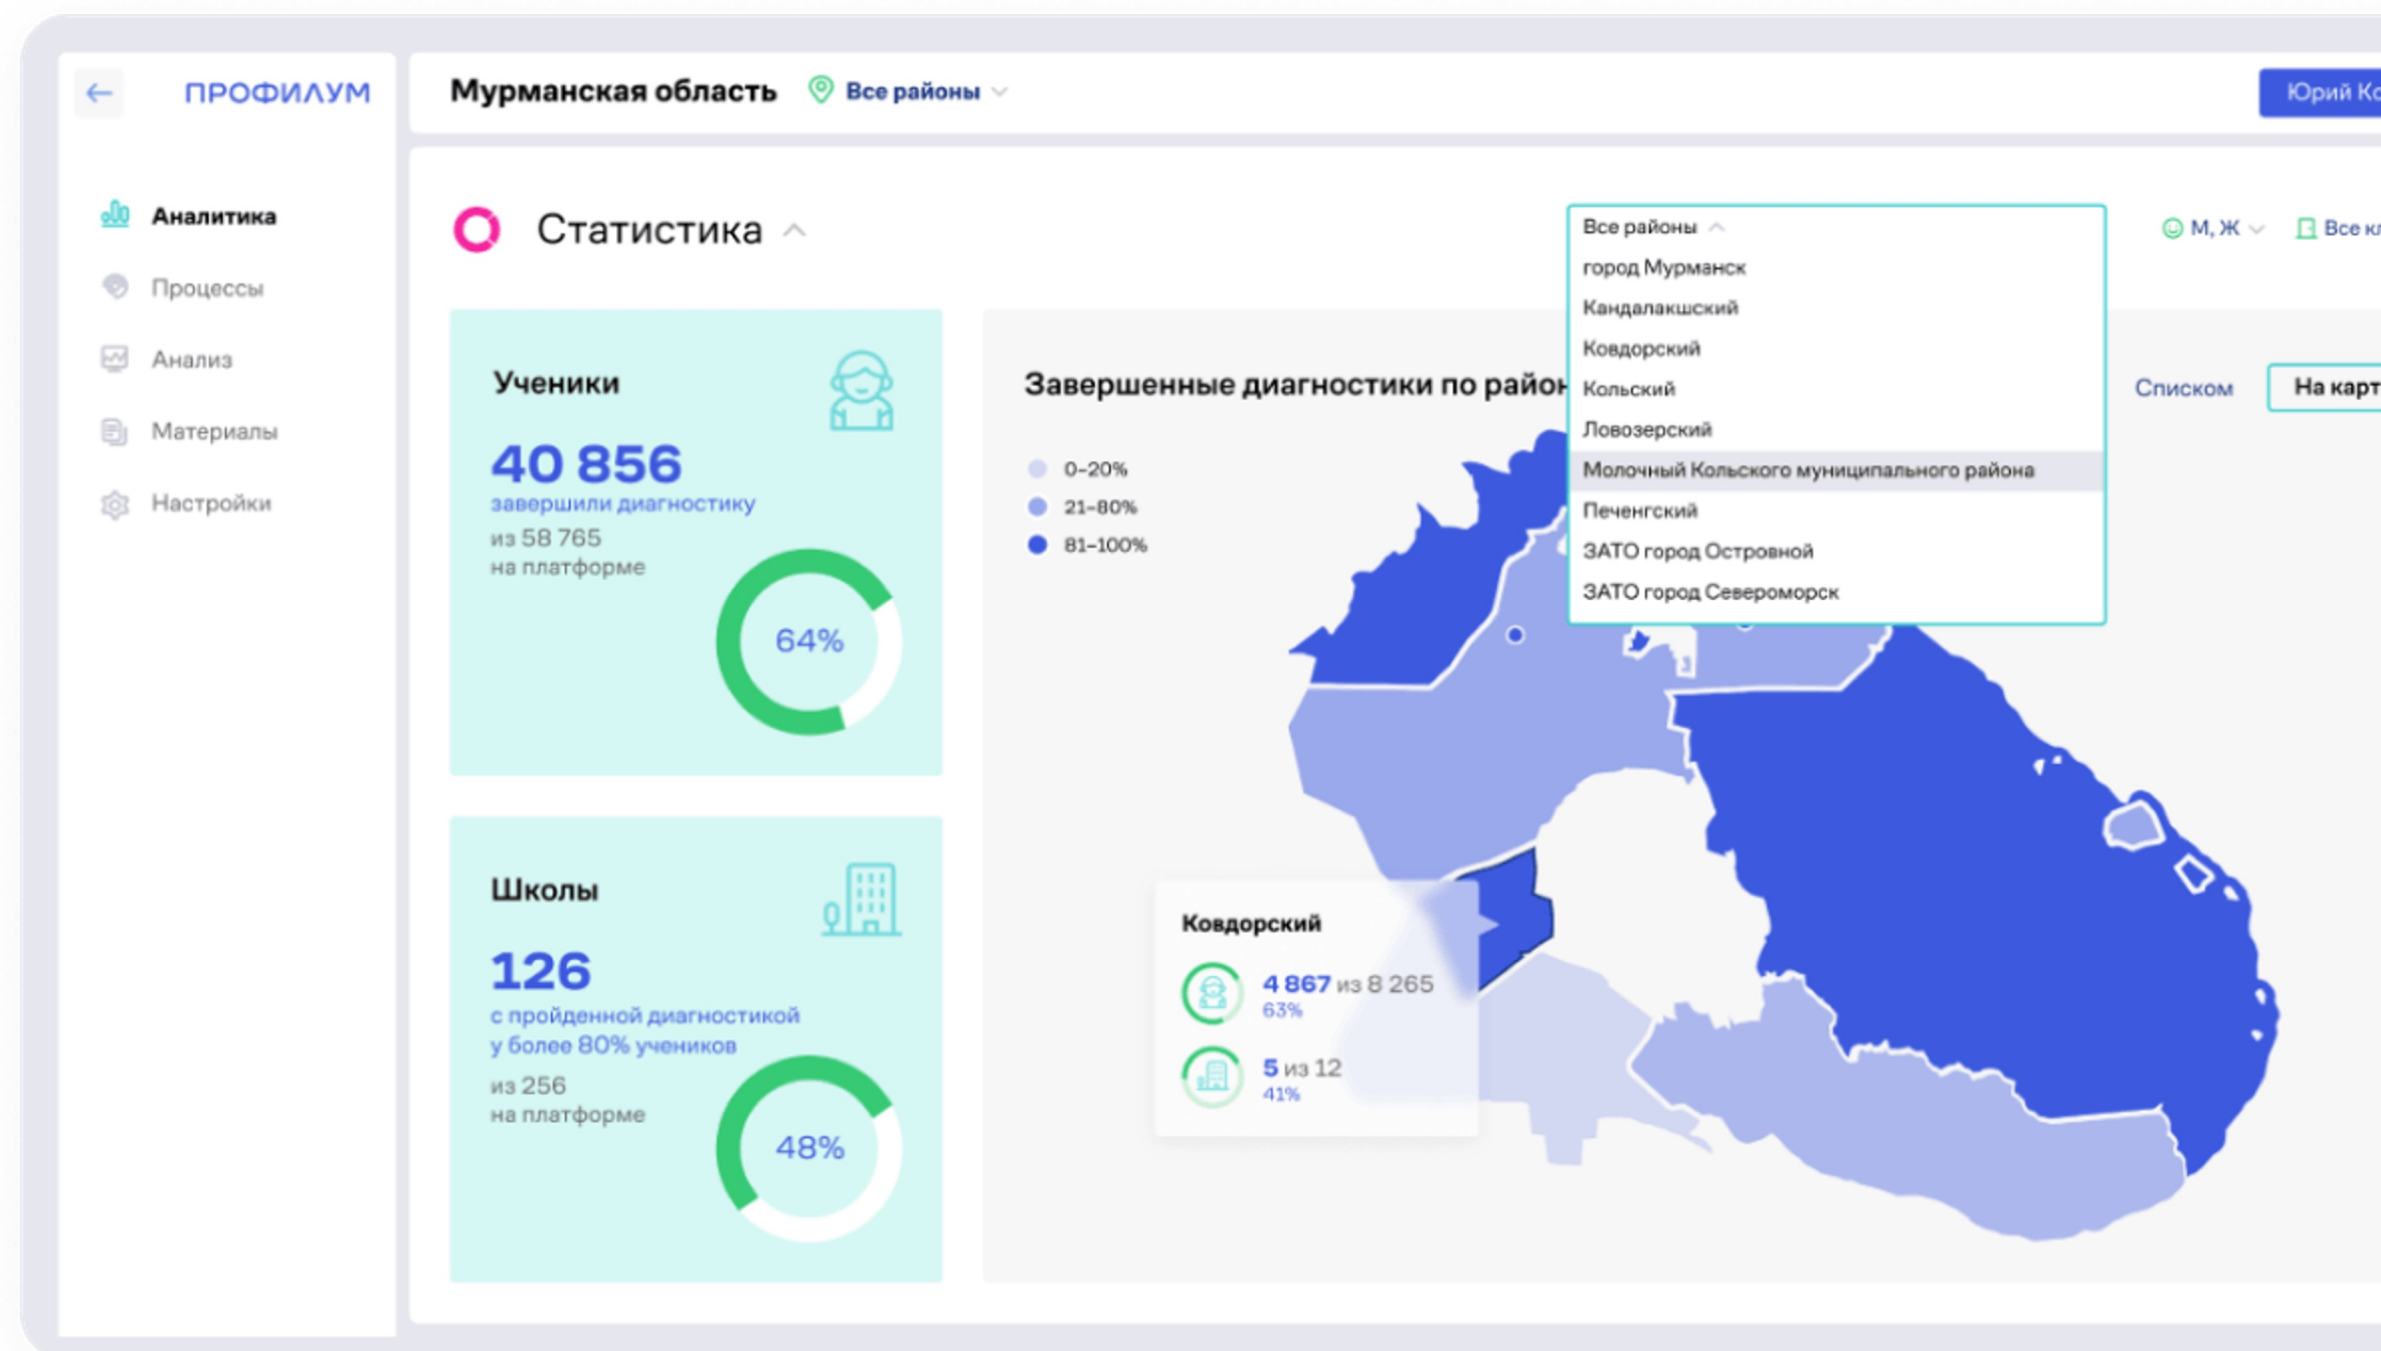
ПРОФИЛУМ

Мурманская область Все районы

Юрий К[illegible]

Аналитика
Процессы
Анализ
Материалы
Настройки

Статистика

Все районы
город Мурманск
Кандалакшский
Ковдорский
Кольский
Ловозерский
Молочный Кольского муниципального района
Печенгский
ЗАТО город Островной
ЗАТО город Североморск

М, Ж
Все кл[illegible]

Ученики
40 856
завершили диагностику
из 58 765
на платформе
64%

Школы
126
с пройденной диагностикой у более 80% учеников
из 256
на платформе
48%

Завершенные диагностики по район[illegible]

Списком
На карт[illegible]

0–20%
21–80%
81–100%

Ковдорский
4 867 из 8 265
63%
5 из 12
41%